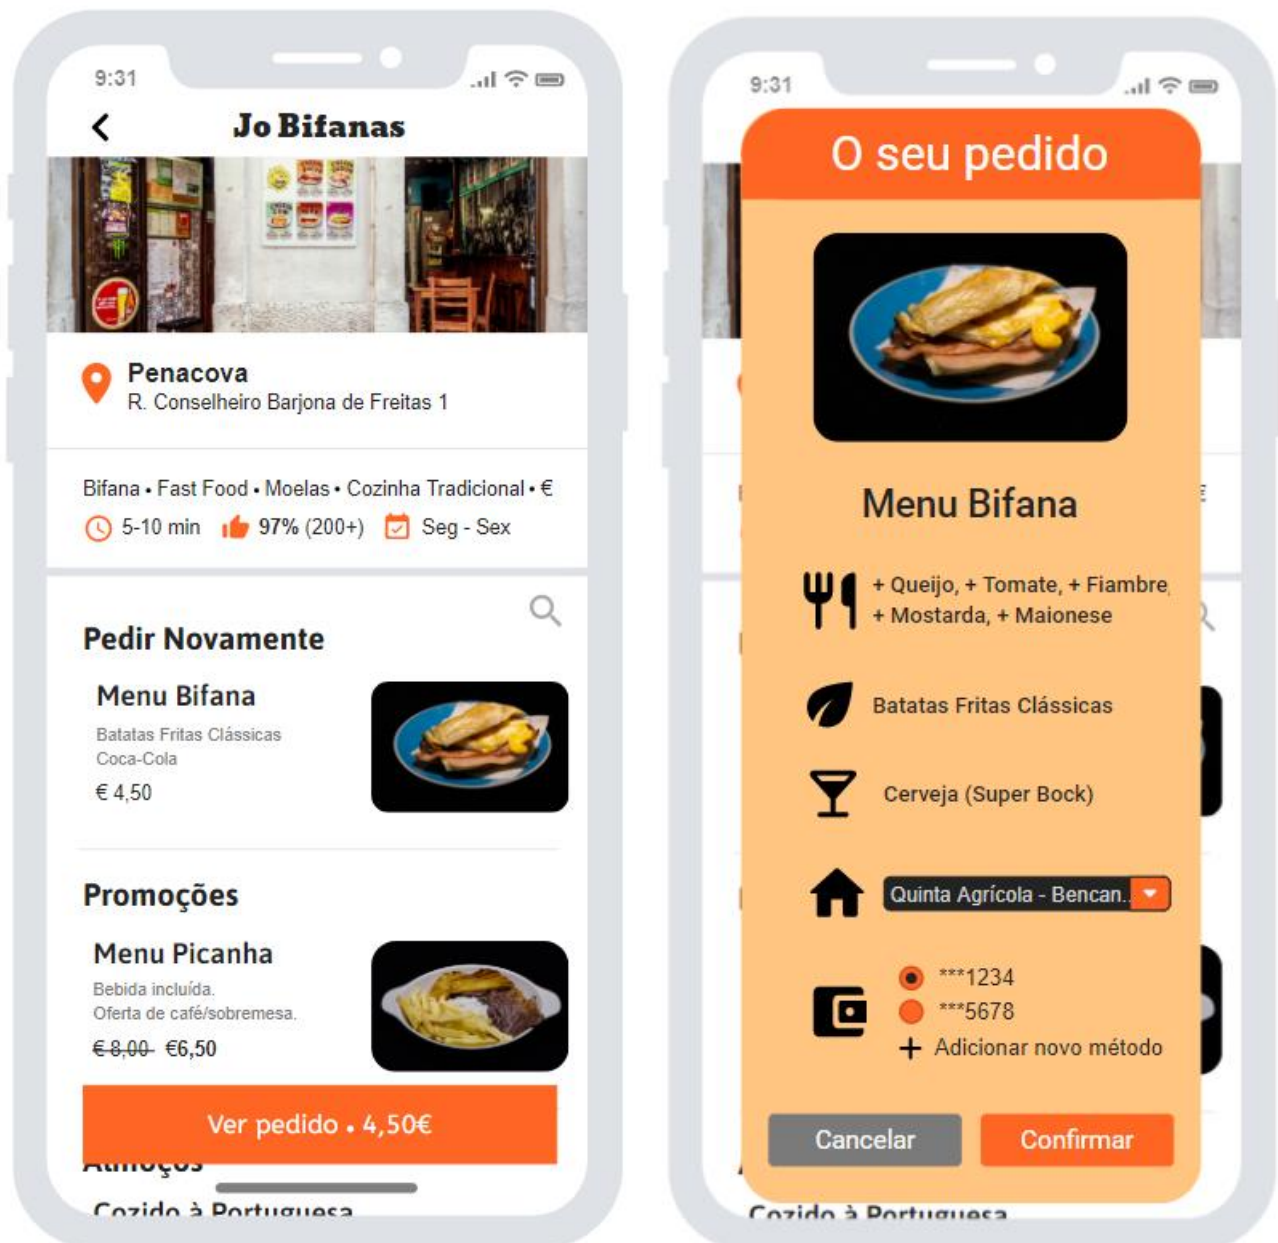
9:31

Jo Bifanas

Penacova
R. Conselheiro Barjona de Freitas 1

Bifana • Fast Food • Moelas • Cozinha Tradicional • €
5-10 min 97% (200+) Seg - Sex

Pedir Novamente

Menu Bifana
Batatas Fritas Clássicas
Coca-Cola
€ 4,50

Promoções

Menu Picanha
Bebida incluída.
Oferta de café/sobremesa.
~~€ 8,00~~ €6,50

Ver pedido • 4,50€

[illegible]

Cozido à Portuguesa

9:31

O seu pedido

Menu Bifana

+ Queijo, + Tomate, + Fiambre, + Mostarda, + Maionese

Batatas Fritas Clássicas

Cerveja (Super Bock)

Quinta Agrícola - Bencan...

***1234
***5678
+ Adicionar novo método

Cancelar
Confirmar

Cozido à Portuguesa